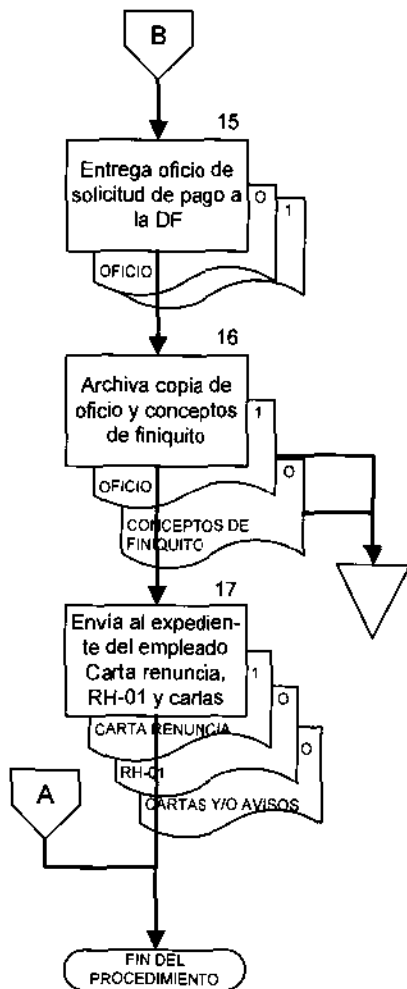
B

15

Entrega oficio de solicitud de pago a la DF

O

1

OFICIO

16

Archiva copia de oficio y conceptos de finiquito

1

O

OFICIO

CONCEPTOS DE FINIQUITO

17

Envía al expediente del empleado Carta renuncia, RH-01 y cartas

1

O

O

CARTA RENUNCIA

RH-01

CARTAS Y/O AVISOS

A

FIN DEL PROCEDIMIENTO